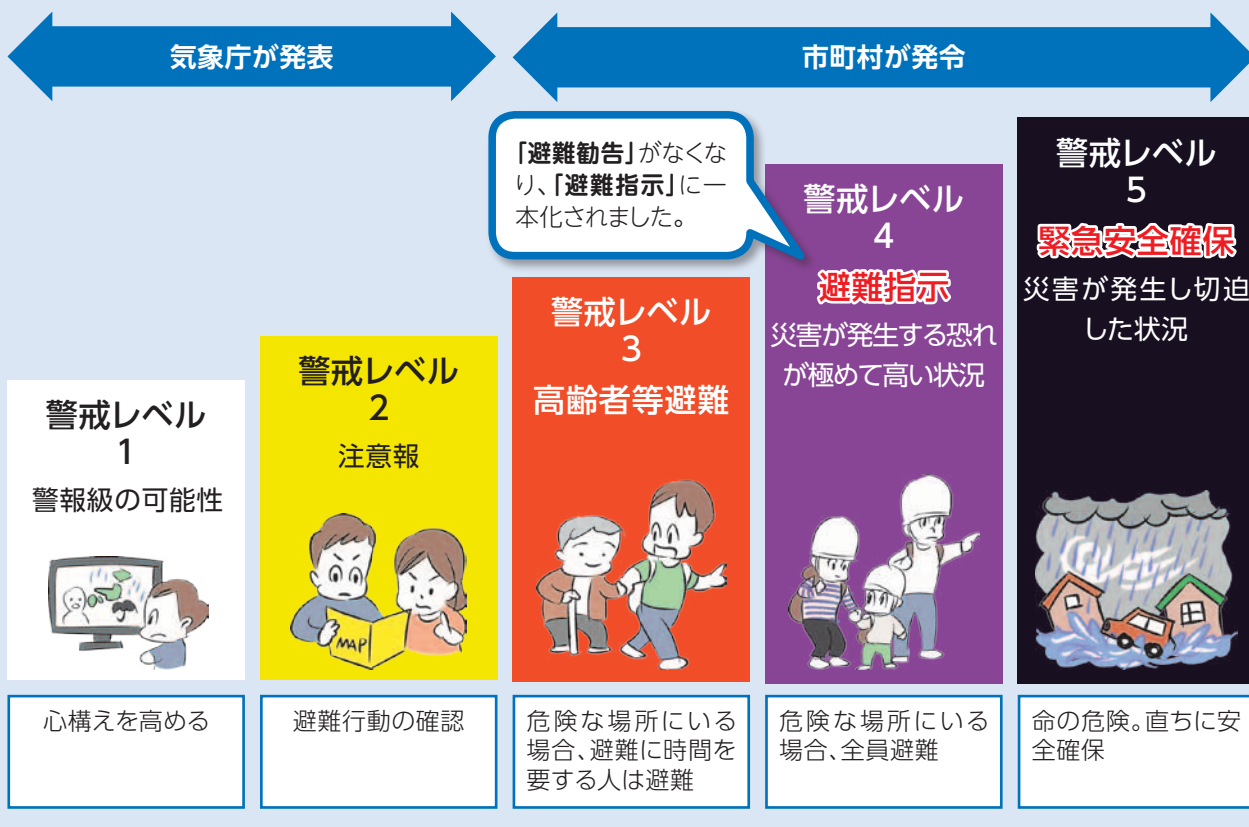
気象庁が発表

市町村が発令

「避難勧告」がなくなり、「避難指示」に一本化されました。

警戒レベル
1
警報級の可能性

警戒レベル
2
注意報

MAP

警戒レベル
3
高齢者等避難

警戒レベル
4
避難指示
災害が発生する恐れが極めて高い状況

警戒レベル
5
緊急安全確保
災害が発生し切迫した状況

心構えを高める

避難行動の確認

危険な場所にいる場合、避難に時間を要する人は避難

危険な場所にいる場合、全員避難

命の危険。直ちに安全確保